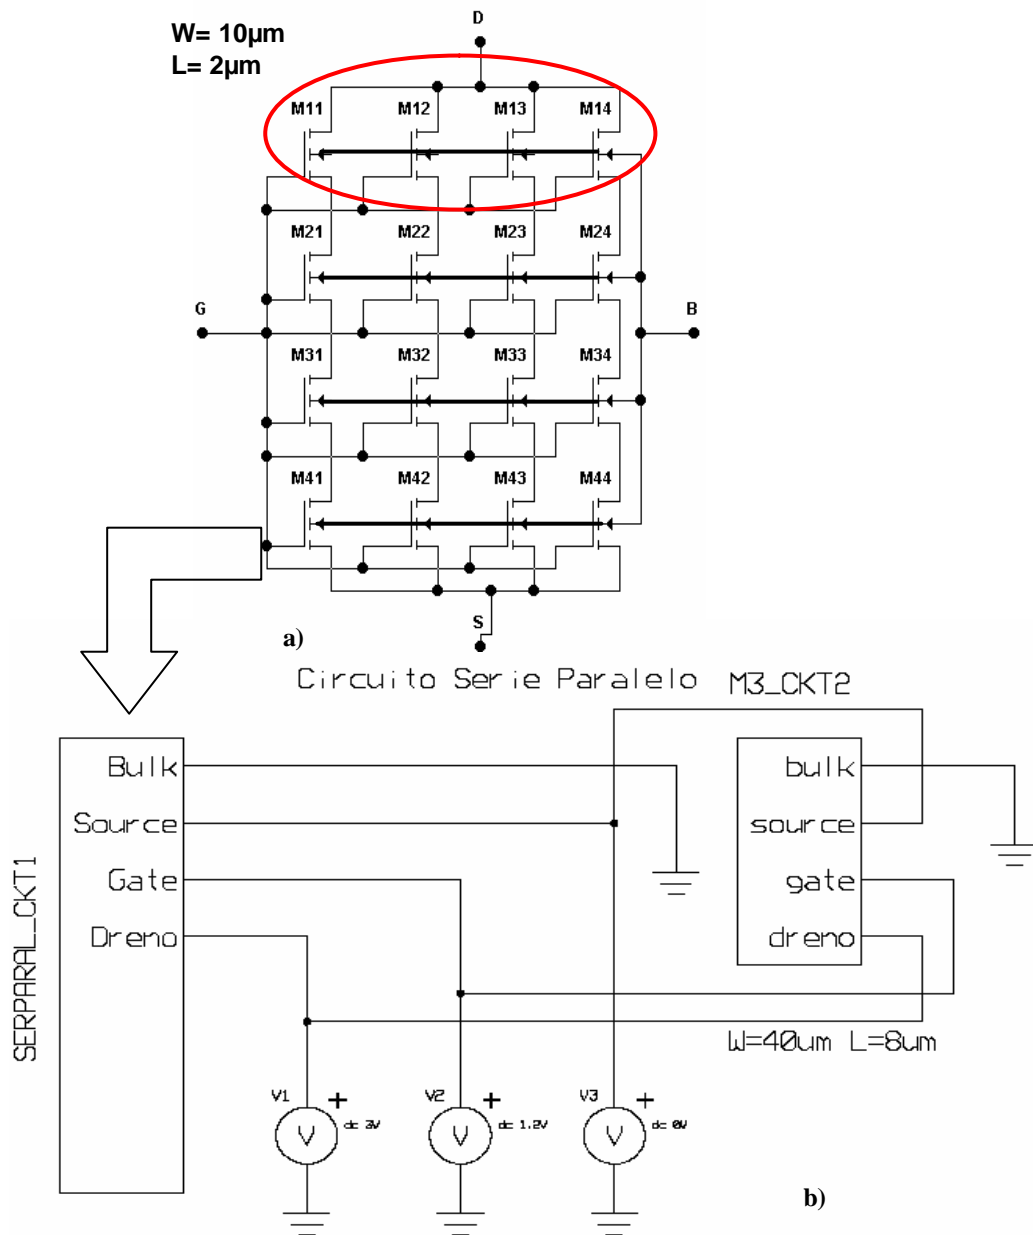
W= 10μm
L= 2μm

D

M11 M12 M13 M14

M21 M22 M23 M24

G B

M31 M32 M33 M34

M41 M42 M43 M44

S

a)

Circuito Serie Paralelo

M3_CKT2

Bulk
Source
Gate
Dreno

SERPARAL_CKT1

bulk
source
gate
dreno

W=40um L=8um

V1 + dc 3V

V2 + dc 1.2V

V3 + dc 0V

b)